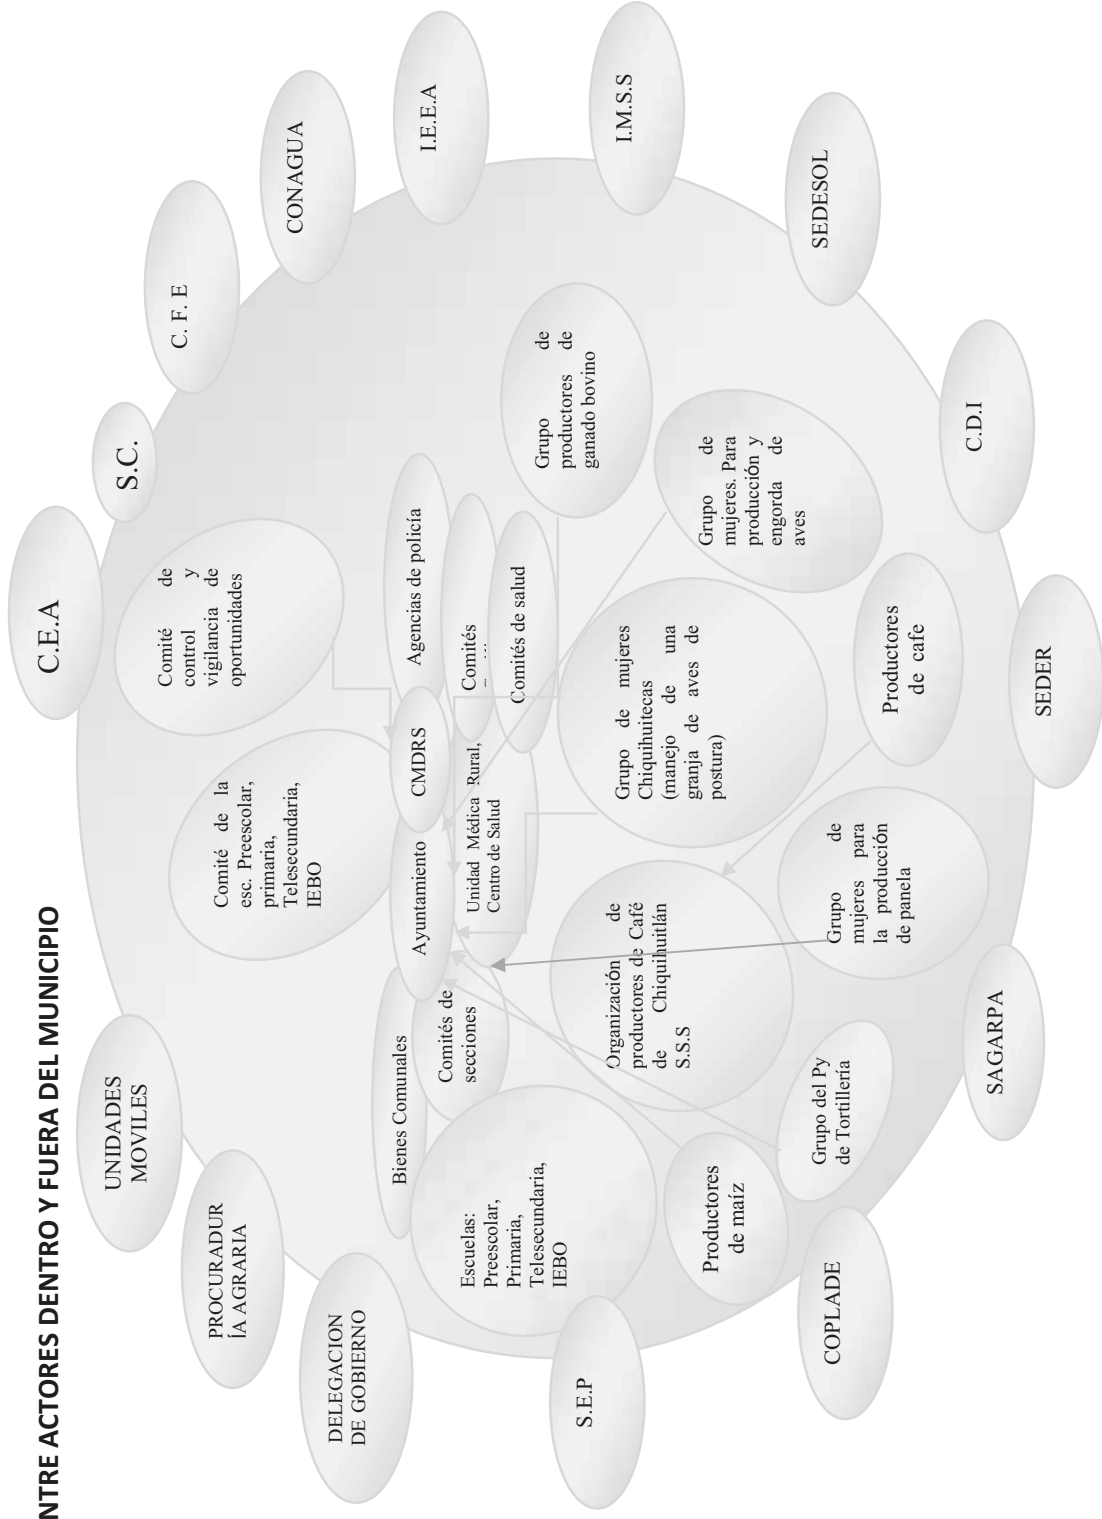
NTRE ACTORES DENTRO Y FUERA DEL MUNICIPIO

C.E.A

S.C.

C. F. E

CONAGUA

I.E.E.A

I.M.S.S

SEDESOL

C.D.I

SEDER

SAGARPA

COPLADE

S.E.P

DELEGACION DE GOBIERNO

PROCURADURÍA AGRARIA

UNIDADES MOVILES

Comité de control y vigilancia de oportunidades

Agencias de policía

Comités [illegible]

Comités de salud

Grupo de productores de ganado bovino

Grupo de mujeres. Para producción y engorda de aves

Productores de cafe

Grupo de mujeres Chiquihuitecas (manejo de una granja de aves de postura)

CMDRS

Comité de la esc. Preescolar, primaria, Telesecundaria, IEBO

Ayuntamiento

Unidad Médica Rural, Centro de Salud

Grupo de mujeres para la producción de panela

Organización de productores de Café de Chiquihuitlán S.S.S

Bienes Comunales

Comités de secciones

Escuelas: Preescolar, Primaria, Telesecundaria, IEBO

Productores de maíz

Grupo del Py de Tortillería